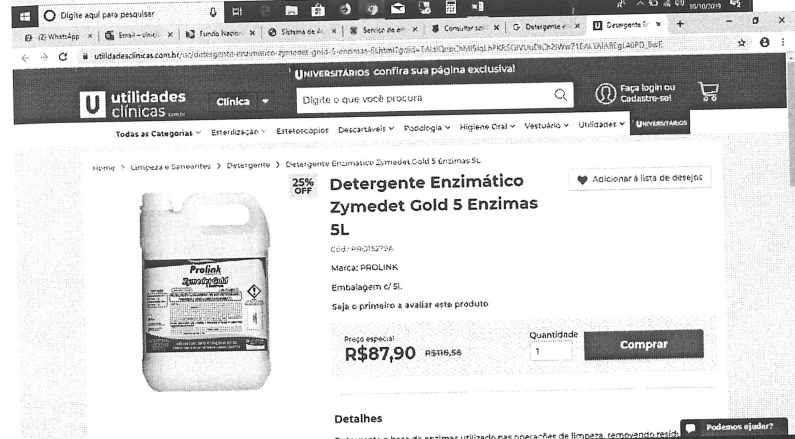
Digite aqui para pesquisar

10/10/2019

(2) WhatsApp | Email - clinic | Fundo Nacion | Sistema de A | Serviço de m | Consultar sal | Detergente e | Detergente E

utilidadesclinicas.com.br/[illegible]/detergente-enzimatico-zymedet-gold-5-enzimas-5l

UNIVERSITÁRIOS confira sua página exclusiva

utilidades clínicas .com.br

Clínica

Digite o que você procura

Faça login ou Cadastre-se!

Todas as Categorias | Esterilização | Estetoscópios | Descartáveis | Podologia | Higiene Oral | Vestuário | Utilidades | UNIVERSITÁRIOS

Home > Limpeza e Saneantes > Detergente > Detergente Enzimático Zymedet Gold 5 Enzimas 5L

25% OFF

Detergente Enzimático Zymedet Gold 5 Enzimas 5L

Adicionar à lista de desejos

Cód.: PRO15279A

Marca: PROLINK

Embalagem c/ 5l.

Seja o primeiro a avaliar este produto

Prolink
Zymedet Gold

Preço especial:
R$87,90 R$116,56

Quantidade
1

Comprar

Detalhes

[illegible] a base de enzimas utilizado nas operações de limpeza, removendo resid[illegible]

Podemos ajudar?